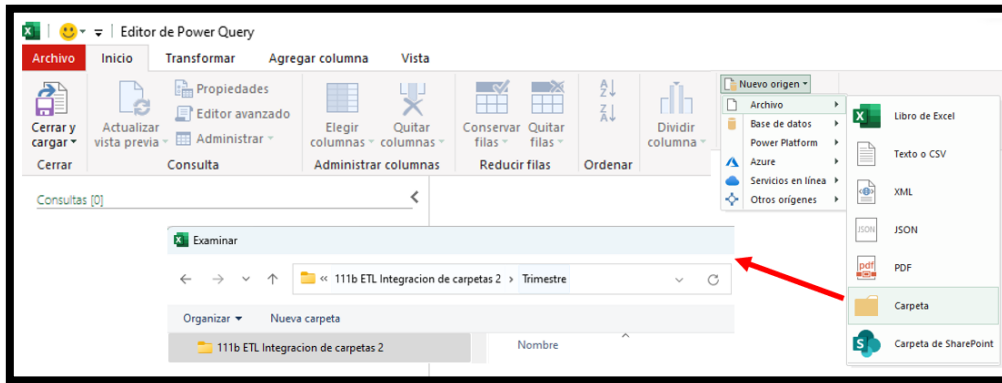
Editor de Power Query

Archivo Inicio Transformar Agregar columna Vista

Cerrar y cargar
Cerrar

Actualizar vista previa
Propiedades
Editor avanzado
Administrar
Consulta

Elegir columnas
Quitar columnas
Administrar columnas

Conservar filas
Quitar filas
Reducir filas

Ordenar

Dividir columna

Nuevo origen

Archivo
Base de datos
Power Platform
Azure
Servicios en línea
Otros orígenes

Libro de Excel
Texto o CSV
XML
JSON
PDF
Carpeta
Carpeta de SharePoint

Consultas [0]

Examinar

« 111b ETL Integracion de carpetas 2 > Trimestre

Organizar
Nueva carpeta

111b ETL Integracion de carpetas 2

Nombre